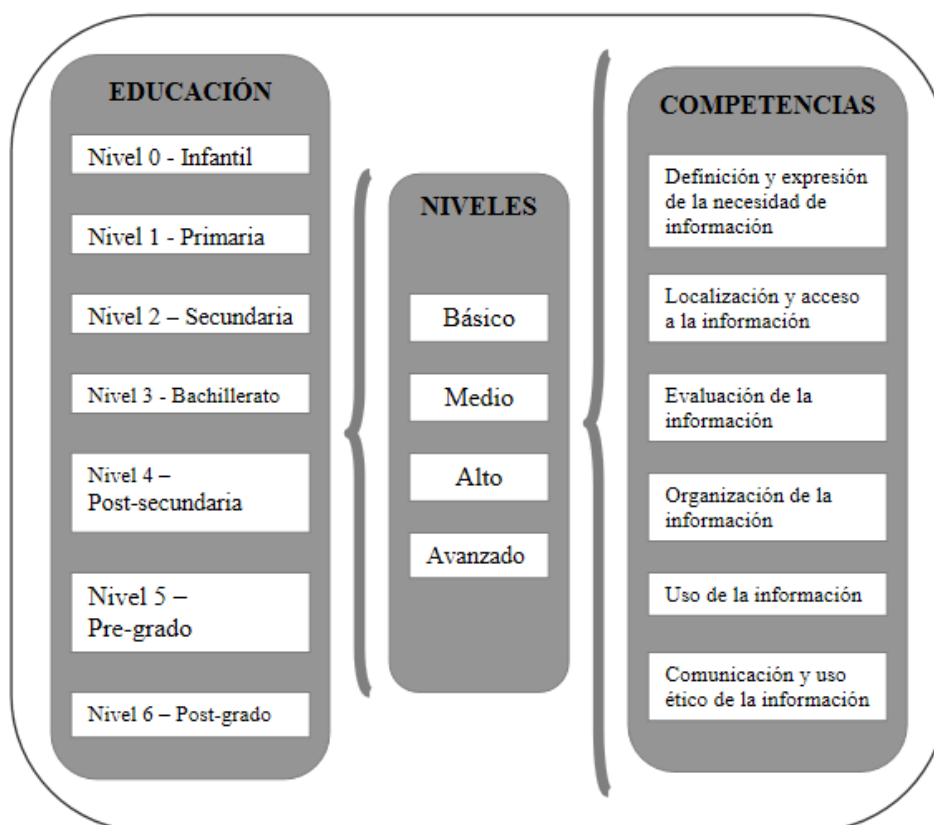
EDUCACIÓN

Nivel 0 - Infantil

Nivel 1 - Primaria

Nivel 2 – Secundaria

Nivel 3 - Bachillerato

Nivel 4 – Post-secundaria

Nivel 5 – Pre-grado

Nivel 6 – Post-grado

NIVELES

Básico

Medio

Alto

Avanzado

COMPETENCIAS

Definición y expresión de la necesidad de información

Localización y acceso a la información

Evaluación de la información

Organización de la información

Uso de la información

Comunicación y uso ético de la información